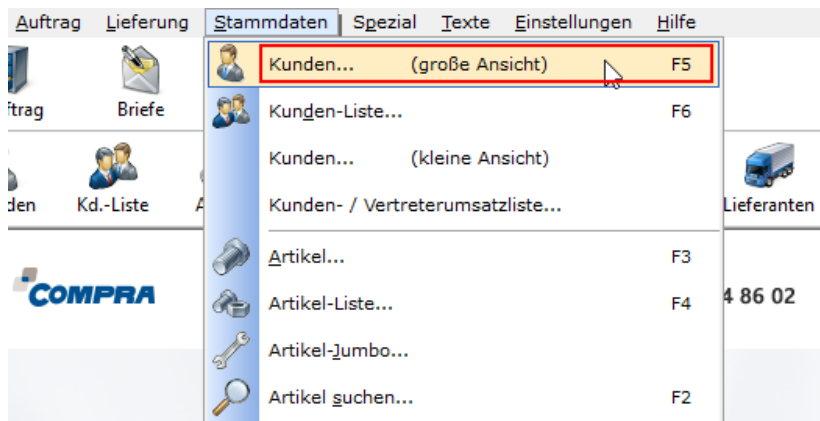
Auftrag Lieferung Stammdaten Spezial Texte Einstellungen Hilfe

ftrag Briefe

nden Kd.-Liste A

Kunden... (große Ansicht) F5
Kunden-Liste... F6
Kunden... (kleine Ansicht)
Kunden- / Vertreterumsatzliste...
Artikel... F3
Artikel-Liste... F4
Artikel-Jumbo...
Artikel suchen... F2

Lieferanten

COMPRA

4 86 02